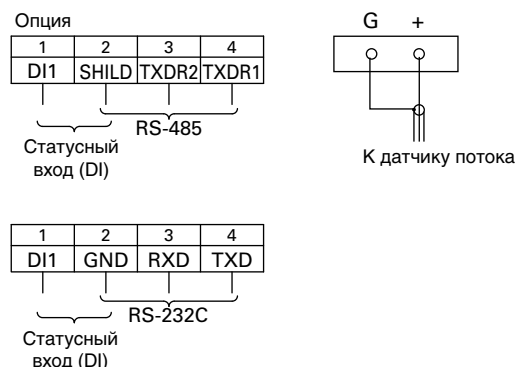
Опция

| 1 | 2 | 3 | 4 |
|---|---|---|---|
| DI1 | SHILD | TXDR2 | TXDR1 |

Статусный вход (DI)

RS-485

G +

К датчику потока

| 1 | 2 | 3 | 4 |
|---|---|---|---|
| DI1 | GND | RXD | TXD |

Статусный вход (DI)

RS-232C